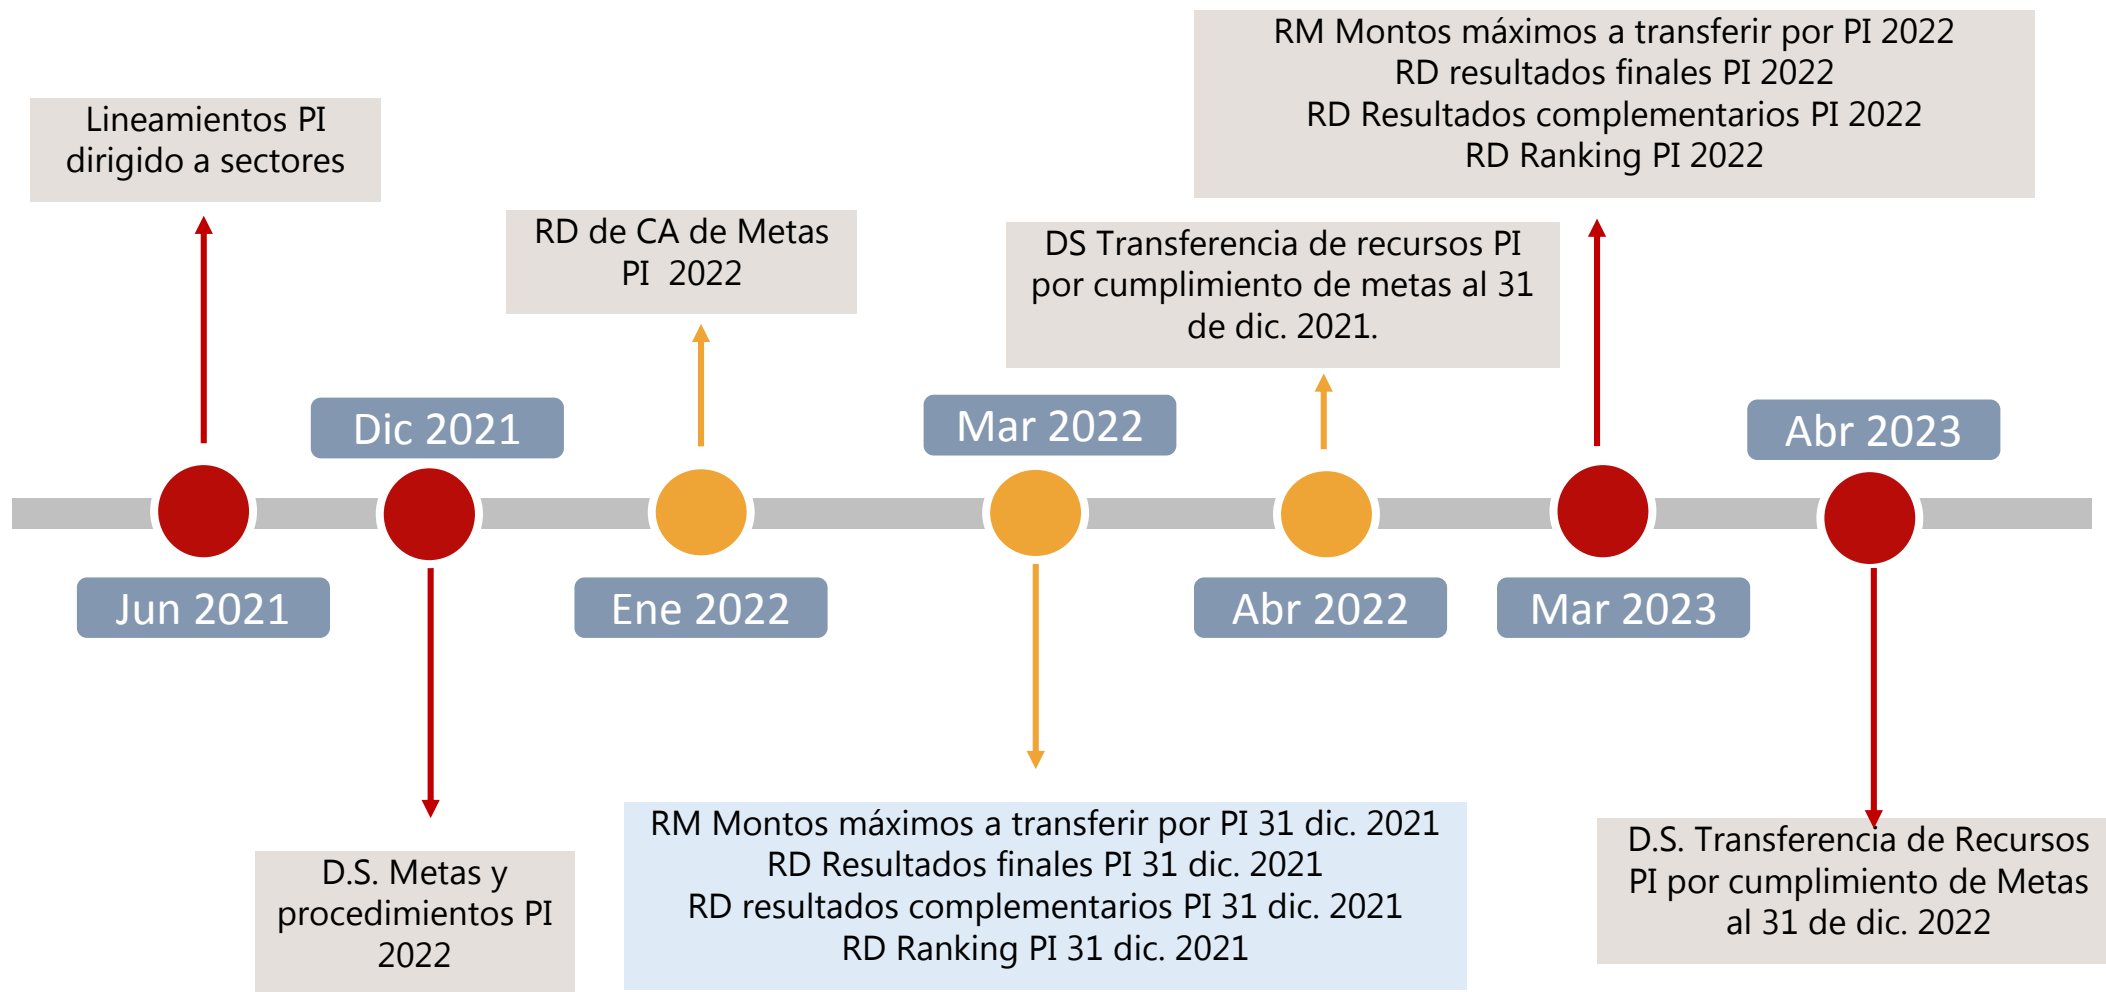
Lineamientos PI dirigido a sectores

Jun 2021

Dic 2021

D.S. Metas y procedimientos PI 2022

RD de CA de Metas PI 2022

Ene 2022

Mar 2022

RM Montos máximos a transferir por PI 31 dic. 2021
RD Resultados finales PI 31 dic. 2021
RD resultados complementarios PI 31 dic. 2021
RD Ranking PI 31 dic. 2021

DS Transferencia de recursos PI por cumplimiento de metas al 31 de dic. 2021.

Abr 2022

RM Montos máximos a transferir por PI 2022
RD resultados finales PI 2022
RD Resultados complementarios PI 2022
RD Ranking PI 2022

Mar 2023

Abr 2023

D.S. Transferencia de Recursos PI por cumplimiento de Metas al 31 de dic. 2022